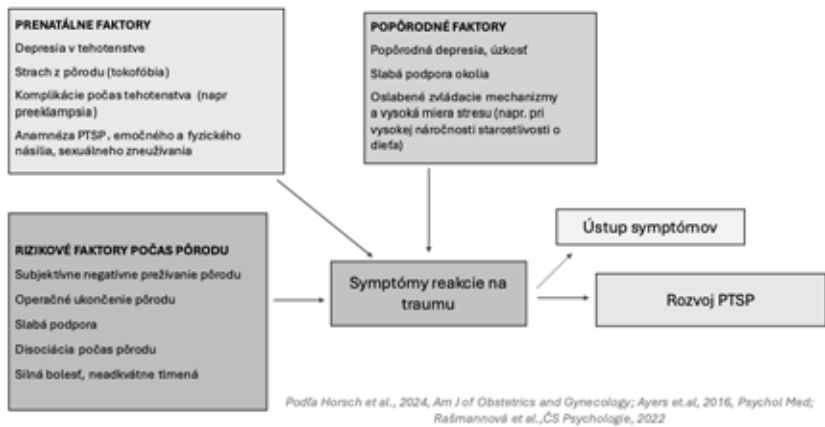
PRENATÁLNE FAKTORY
Depresia v tehotenstve
Strach z pôrodu (tokofóbia)
Komplikácie počas tehotenstva (napr preeklampsia)
Anamnéza PTSP , emočného a fyzického násilia, sexuálneho zneužívania

POPÔRODNÉ FAKTORY
Popôrodná depresia, úzkosť
Slabá podpora okolia
Oslabené zvládacie mechanizmy a vysoká miera stresu (napr. pri vysokej náročnosti starostlivosti o dieťa)

RIZIKOVÉ FAKTORY POČAS PÔRODU
Subjektívne negatívne prežívanie pôrodu
Operačné ukončenie pôrodu
Slabá podpora
Disociácia počas pôrodu
Silná bolesť, neadekvátne tlmená

Symptómy reakcie na traumu

Ústup symptómov

Rozvoj PTSP

Podľa Horsch et al., 2024, Am J of Obstetrics and Gynecology; Ayers et.al, 2016, Psychol Med; Rašmannová et al.,ČS Psychologie, 2022